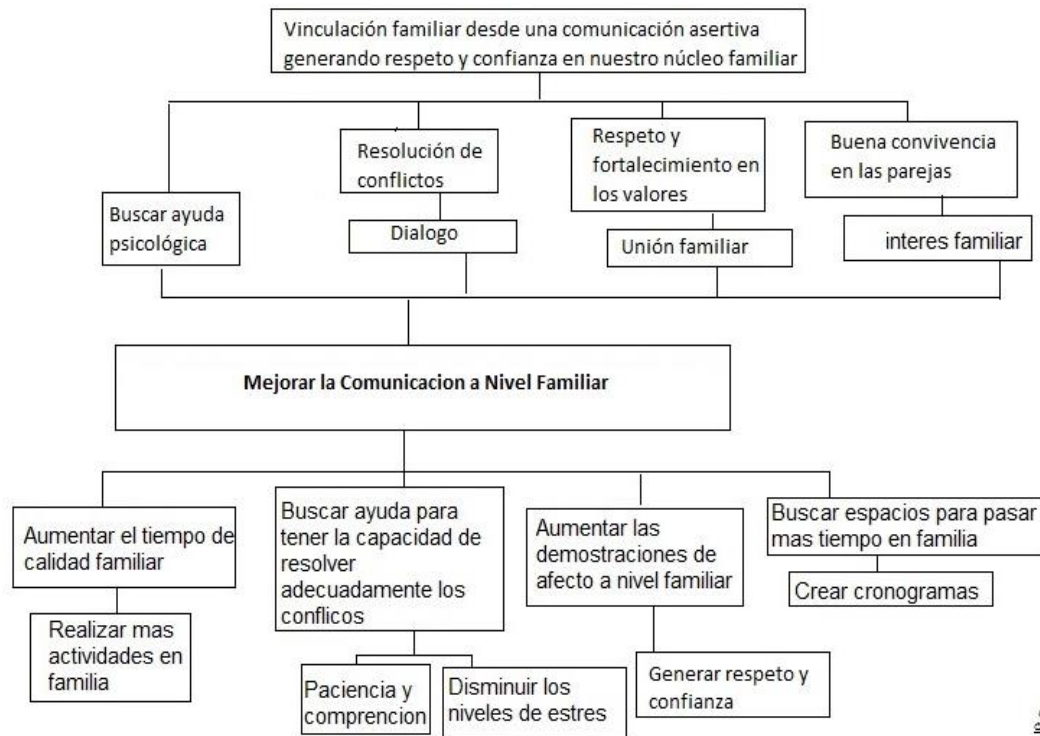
Vinculación familiar desde una comunicación asertiva generando respeto y confianza en nuestro núcleo familiar

Buscar ayuda psicológica

Resolución de conflictos

Dialogo

Respeto y fortalecimiento en los valores

Unión familiar

Buena convivencia en las parejas

interes familiar

Mejorar la Comunicacion a Nivel Familiar

Aumentar el tiempo de calidad familiar

Realizar mas actividades en familia

Buscar ayuda para tener la capacidad de resolver adecuadamente los conflicos

Paciencia y comprencion

Disminuir los niveles de estres

Aumentar las demostraciones de afecto a nivel familiar

Generar respeto y confianza

Buscar espacios para pasar mas tiempo en familia

Crear cronogramas